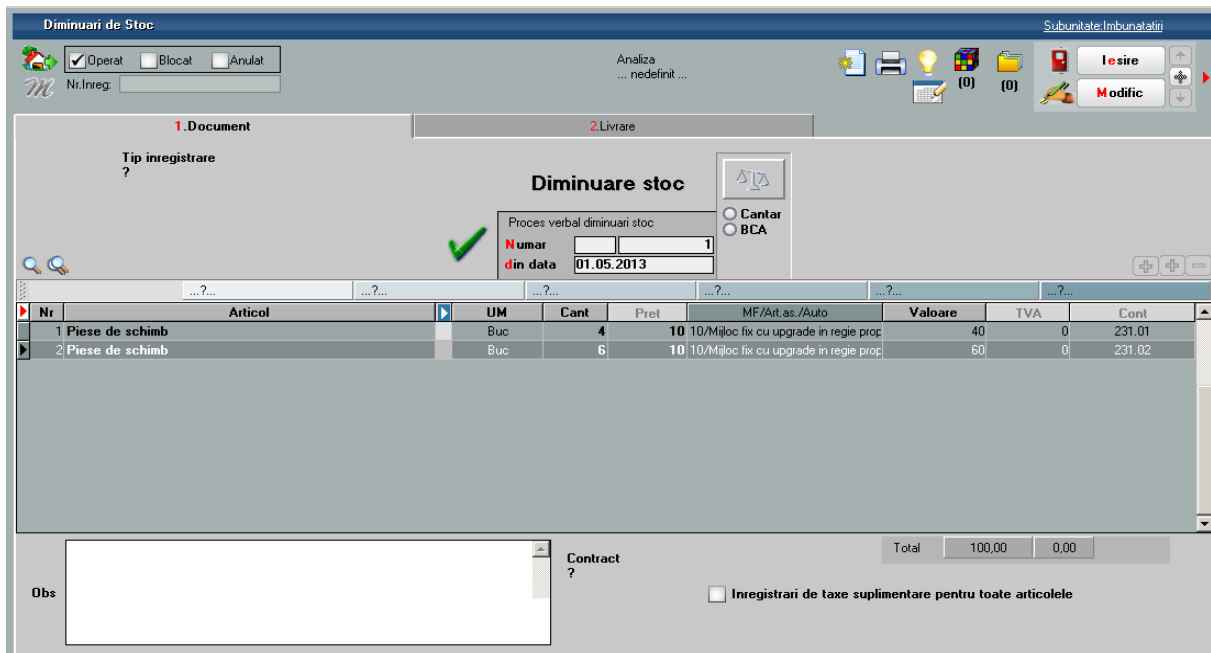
Diminuari de Stoc

Subunitate:Imbunatatiri

Operat Blocat Anulat

Nr.Inreg:

Analiza
... nedefinit ...

(0) (0)

Iesire

Modific

1.Document

2.Livrare

Tip inregistrare
?

Diminuare stoc

Proces verbal diminuari stoc

Numar 1

din data 01.05.2013

Cantar
BCA

...?... ...?... ...?... ...?... ...?... ...?...

| Nr | Articol | UM | Cant | Pret | MF/Art.as./Auto | Valoare | TVA | Cont |
|---|---|---|---|---|---|---|---|---|
| 1 | Piese de schimb | Buc | 4 | 10 | 10/Mijloc fix cu upgrade in regie prop | 40 | 0 | 231.01 |
| 2 | Piese de schimb | Buc | 6 | 10 | 10/Mijloc fix cu upgrade in regie prop | 60 | 0 | 231.02 |

Total 100,00 0,00

Obs

Contract
?

Inregistrari de taxe suplimentare pentru toate articolele